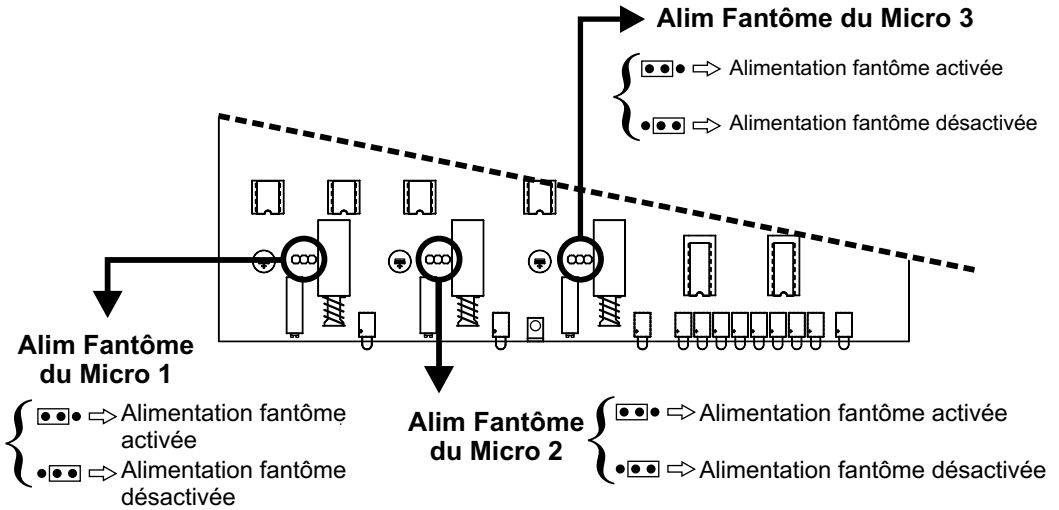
Alim Fantôme du Micro 3

Alimentation fantôme activée

Alimentation fantôme désactivée

Alim Fantôme du Micro 1

Alimentation fantôme activée

Alimentation fantôme désactivée

Alim Fantôme du Micro 2

Alimentation fantôme activée

Alimentation fantôme désactivée